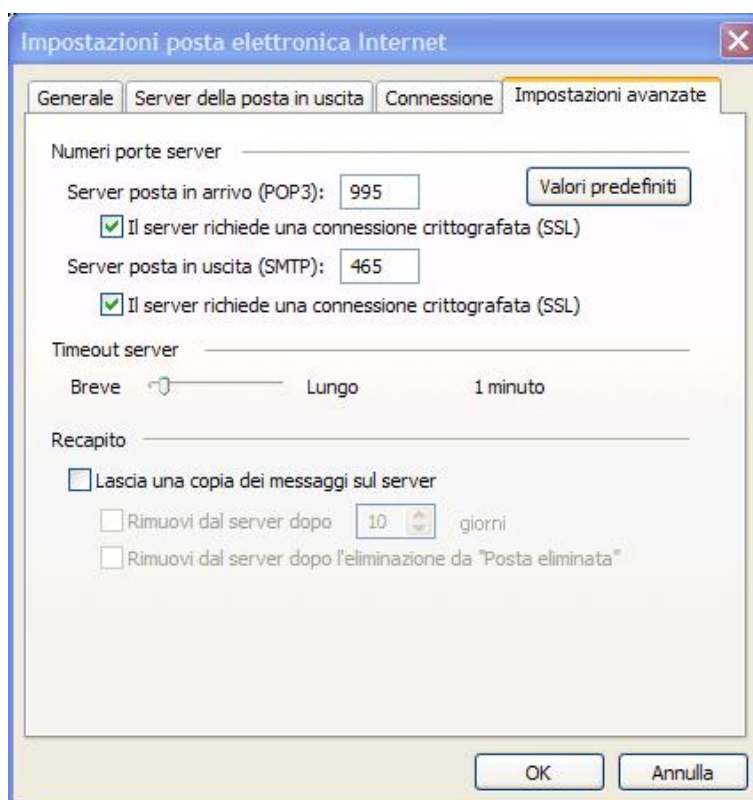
Impostazioni posta elettronica Internet

Generale | Server della posta in uscita | Connessione | Impostazioni avanzate

Numeri porte server

Server posta in arrivo (POP3): 995

Valori predefiniti

Il server richiede una connessione crittografata (SSL)

Server posta in uscita (SMTP): 465

Il server richiede una connessione crittografata (SSL)

Timeout server

Breve Lungo 1 minuto

Recapito

Lascia una copia dei messaggi sul server

Rimuovi dal server dopo 10 giorni

Rimuovi dal server dopo l'eliminazione da "Posta eliminata"

OK Annulla